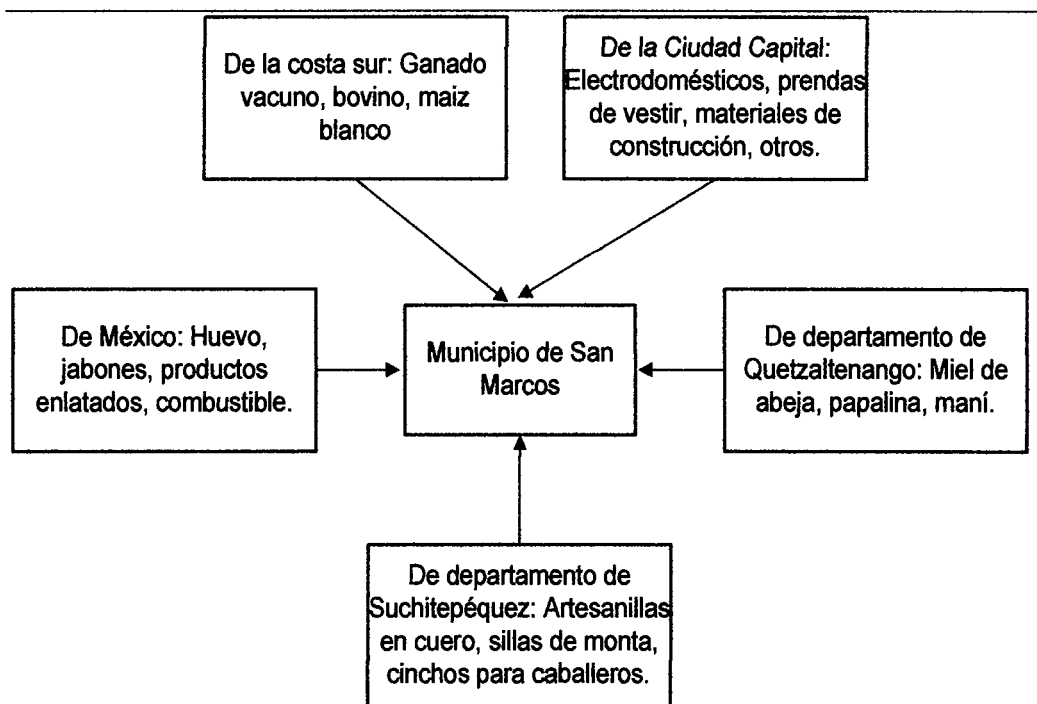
De la costa sur: Ganado vacuno, bovino, maiz blanco

De la Ciudad Capital: Electrodomésticos, prendas de vestir, materiales de construcción, otros.

De México: Huevo, jabones, productos enlatados, combustible.

Municipio de San Marcos

De departamento de Quetzaltenango: Miel de abeja, papalina, maní.

De departamento de Suchitepéquez: Artesanillas en cuero, sillas de monta, cinchos para caballeros.